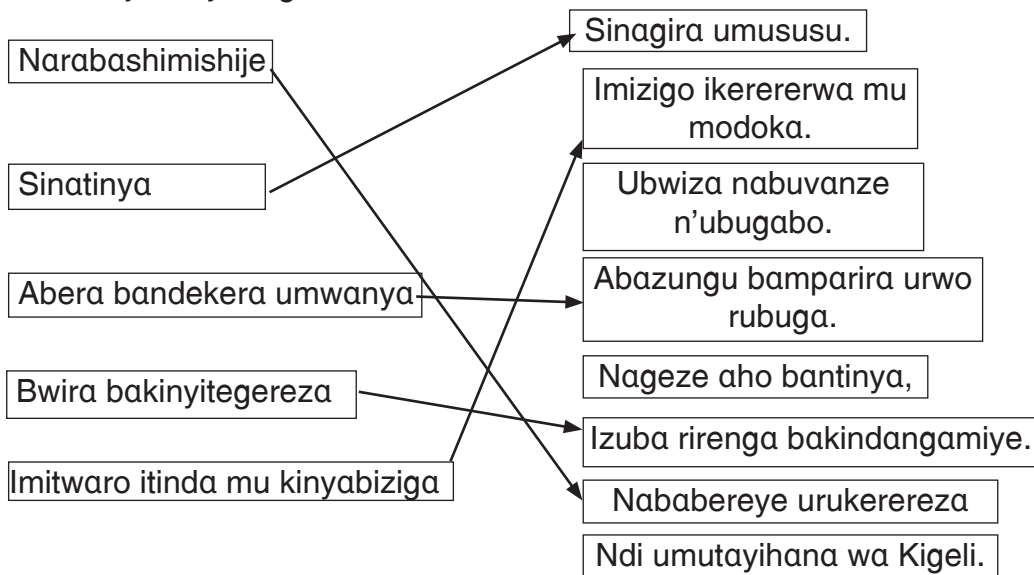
Narabashimishije

Sinatinya

Abera bandekera umwanya

Bwira bakinyitegereza

Imitwaro itinda mu kinyabiziga

Sinagira umususu.

Imizigo ikerererwa mu modoka.

Ubwiza nabuvanze n'ubugabo.

Abazungu bamparira urwo rubuga.

Nageze aho bantinya,

Izuba rirenga bakindangamiye.

Nababereye urukerereza

Ndi umutayihana wa Kigeli.